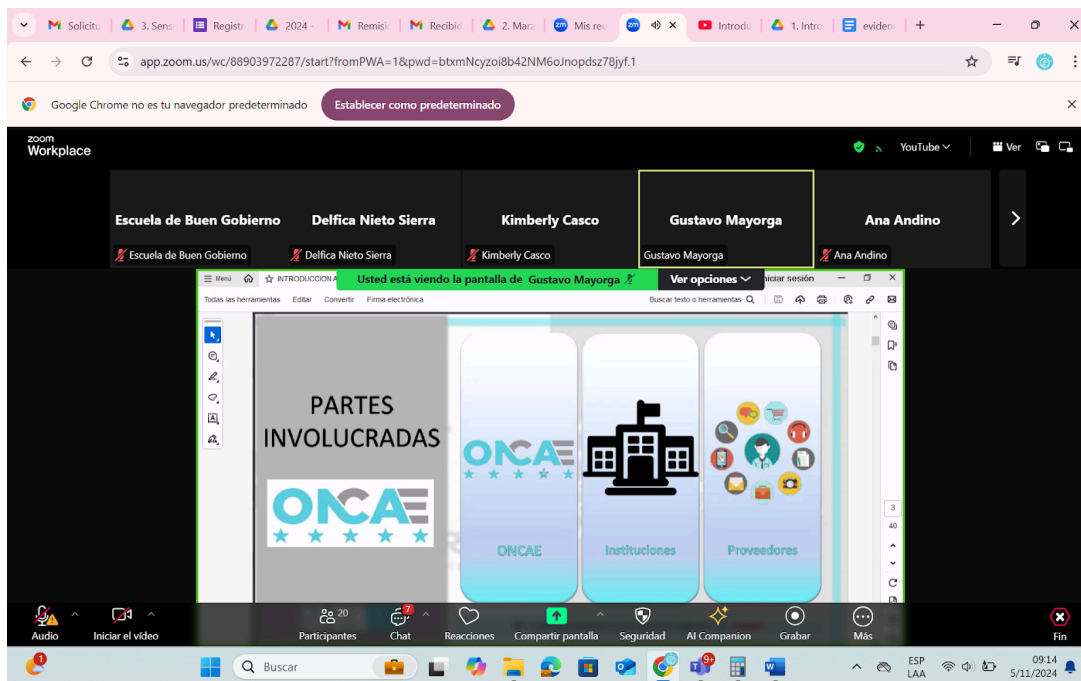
Solicitu | 3. Sens | Registr | 2024 - | Remisic | Recibid | 2. Marz | Mis reu | Introdu | 1. Intro | eviden

app.zoom.us/wc/88903972287/start?fromPWA=1&pwd=btxmNcyzoi8b42NM6oJnopdsz78jyf.1

Google Chrome no es tu navegador predeterminado
Establecer como predeterminado

zoom Workplace
YouTube
Ver

Escuela de Buen Gobierno
Delfica Nieto Sierra
Kimberly Casco
Gustavo Mayorga
Ana Andino

Escuela de Buen Gobierno
Delfica Nieto Sierra
Kimberly Casco
Gustavo Mayorga
Ana Andino

Usted está viendo la pantalla de Gustavo Mayorga
Ver opciones

Menú INTRODUCCION A
iniciar sesión
Todas las herramientas Editar Convertir Firma electrónica
Buscar texto o herramientas

PARTES INVOLUCRADAS

ONCAE

ONCAE
ONCAE
Instituciones
Proveedores

3
40

Audio
Iniciar el vídeo
20 Participantes
7 Chat
Reacciones
Compartir pantalla
Seguridad
AI Companion
Grabar
Más
Fin

Buscar
ESP LAA
09:14 5/11/2024